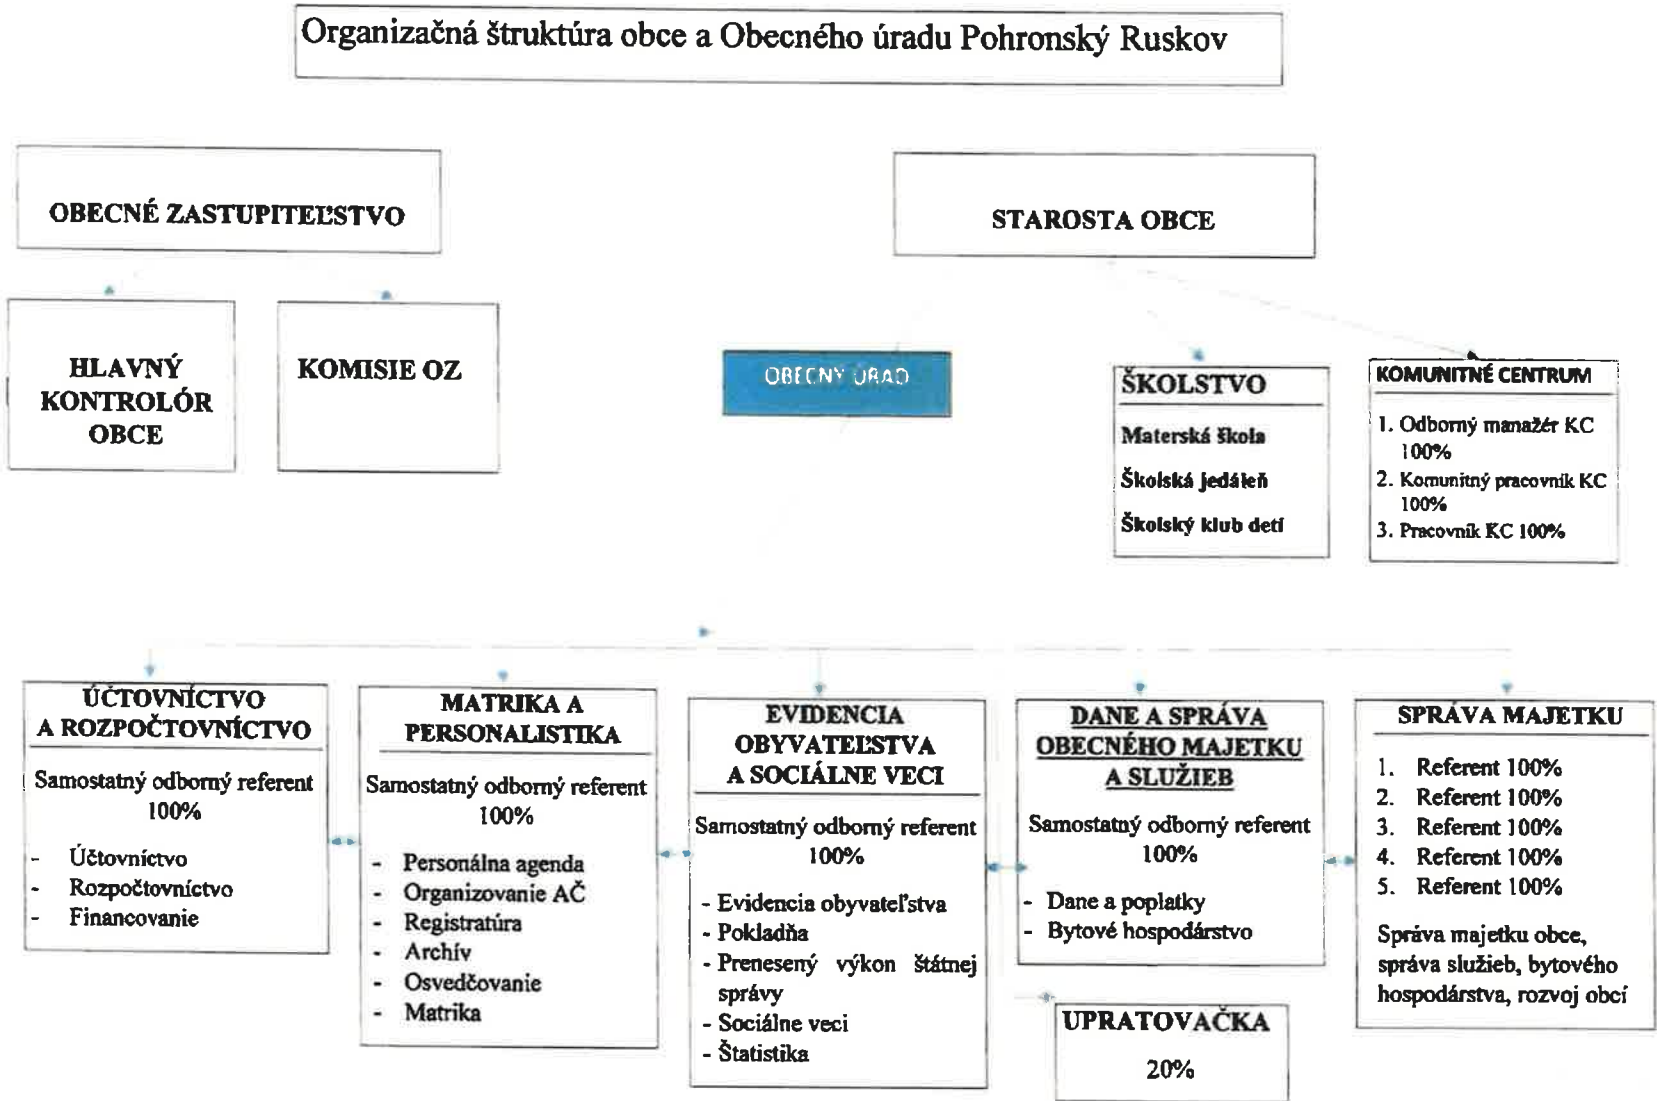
Organizačná štruktúra obce a Obecného úradu Pohronský Ruskov

OBECNÉ ZASTUPITEĽSTVO

STAROSTA OBCE

HLAVNÝ KONTROLÓR OBCE

KOMISIE OZ

OBECNÝ ÚRAD

ŠKOLSTVO

Materská škola

Školská jedáleň

Školský klub detí

KOMUNITNÉ CENTRUM

1. Odborný manažér KC 100%
2. Komunitný pracovník KC 100%
3. Pracovník KC 100%

ÚČTOVNÍCTVO A ROZPOČTOVNÍCTVO

Samostatný odborný referent 100%

- Účtovníctvo
- Rozpočtovníctvo
- Financovanie

MATRIKA A PERSONALISTIKA

Samostatný odborný referent 100%

- Personálna agenda
- Organizovanie AČ
- Registratúra
- Archív
- Osvedčovanie
- Matrika

EVIDENCIA OBYVATEĽSTVA A SOCIÁLNE VECI

Samostatný odborný referent 100%

- Evidencia obyvateľstva
- Pokladňa
- Prenesený výkon štátnej správy
- Sociálne veci
- Štatistika

DANE A SPRÁVA OBECNÉHO MAJETKU A SLUŽIEB

Samostatný odborný referent 100%

- Dane a poplatky
- Bytové hospodárstvo

UPRATOVAČKA

20%

SPRÁVA MAJETKU

1. Referent 100%
2. Referent 100%
3. Referent 100%
4. Referent 100%
5. Referent 100%

Správa majetku obce, správa služieb, bytového hospodárstva, rozvoj obcí